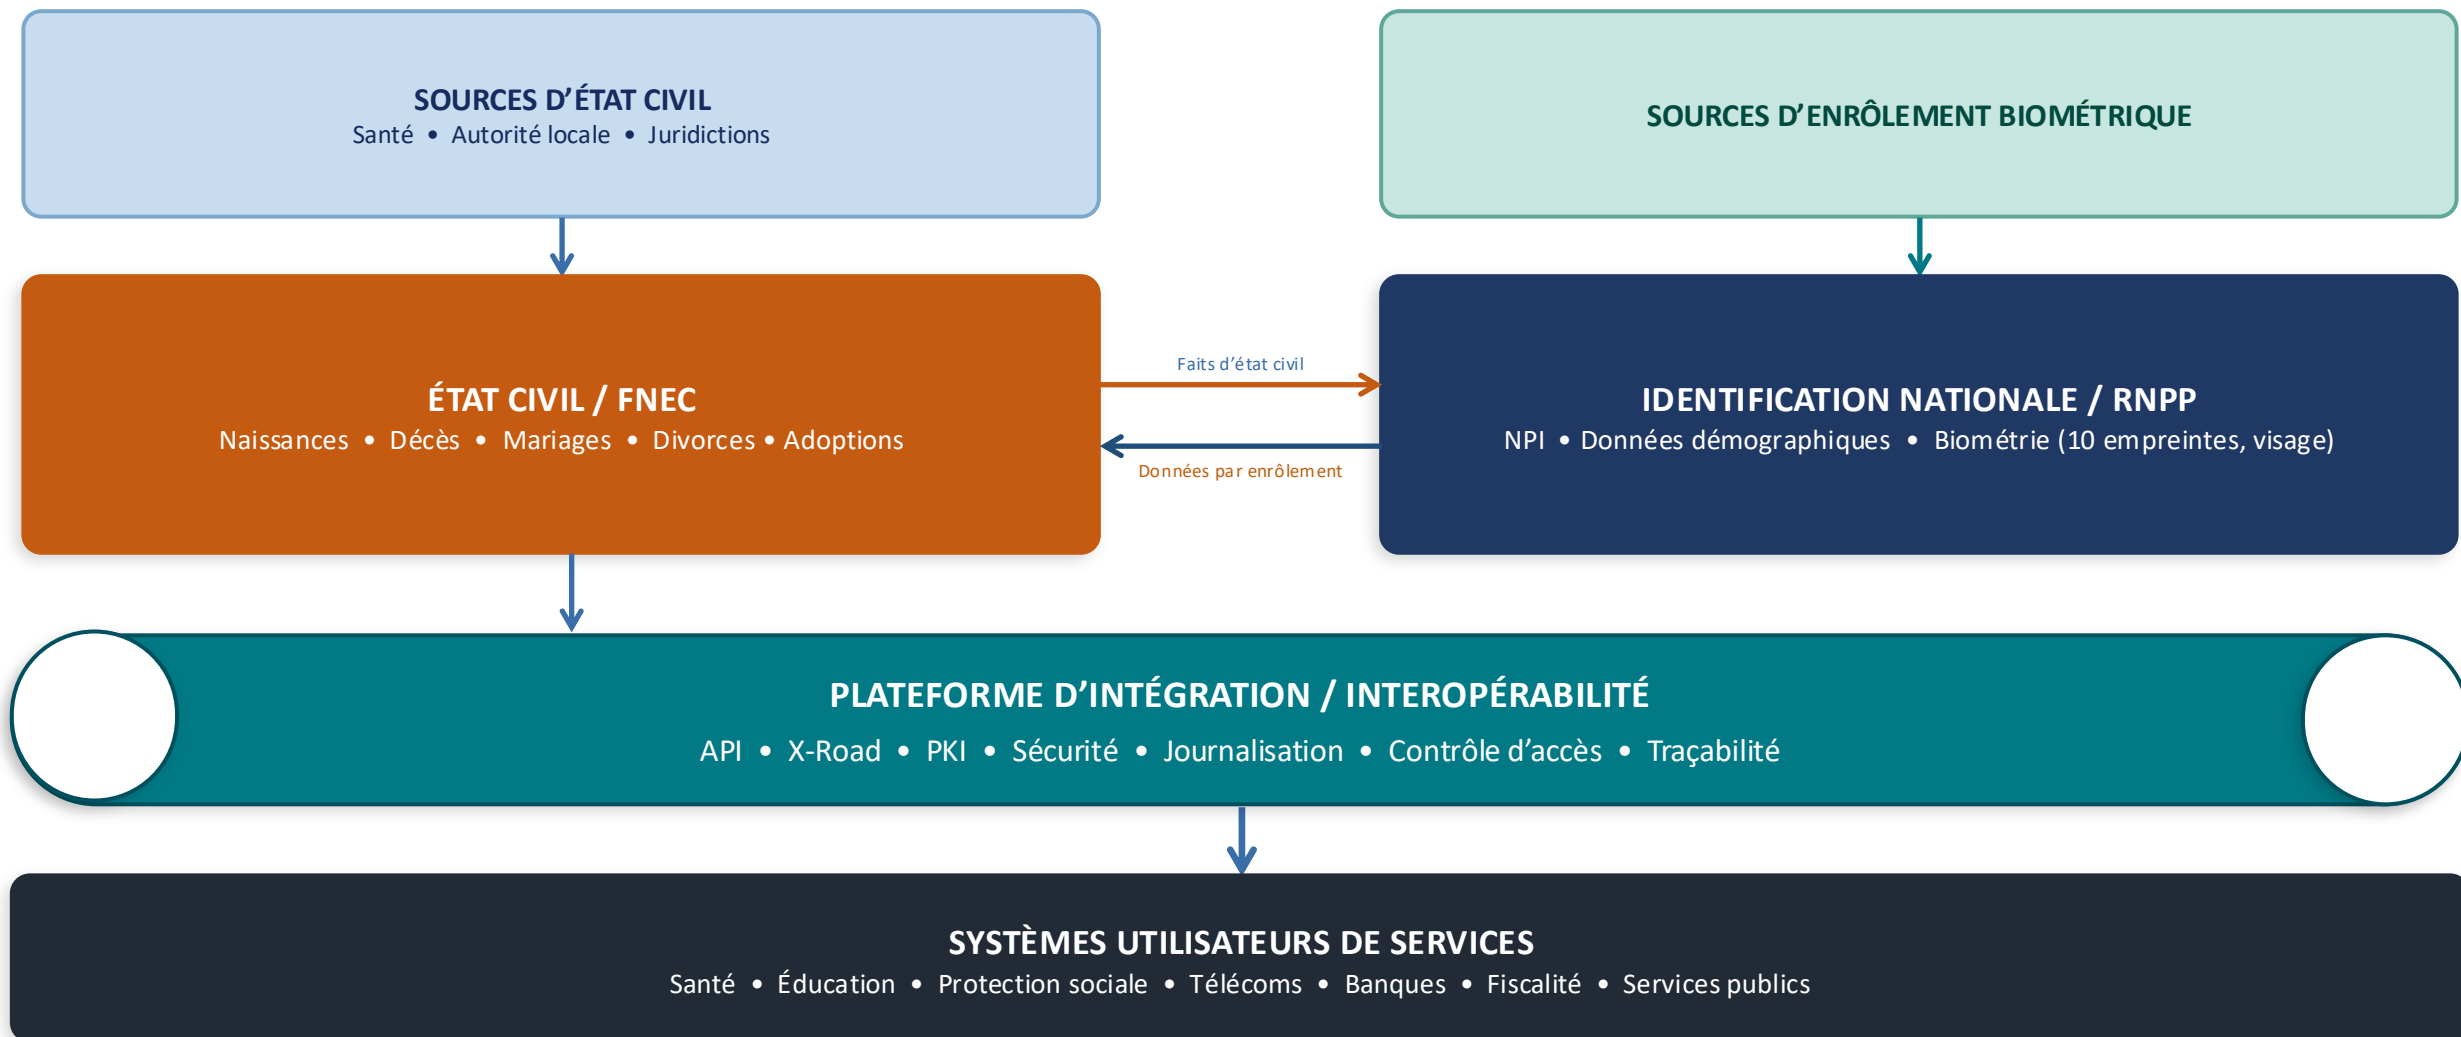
SOURCES D’ÉTAT CIVIL
Santé • Autorité locale • Juridictions

SOURCES D’ENRÔLEMENT BIOMÉTRIQUE

ÉTAT CIVIL / FNEC
Naissances • Décès • Mariages • Divorces • Adoptions

Faits d’état civil

Données par enrôlement

IDENTIFICATION NATIONALE / RNPP
NPI • Données démographiques • Biométrie (10 empreintes, visage)

PLATEFORME D’INTÉGRATION / INTEROPÉRABILITÉ
API • X-Road • PKI • Sécurité • Journalisation • Contrôle d’accès • Traçabilité

SYSTÈMES UTILISATEURS DE SERVICES
Santé • Éducation • Protection sociale • Télécoms • Banques • Fiscalité • Services publics